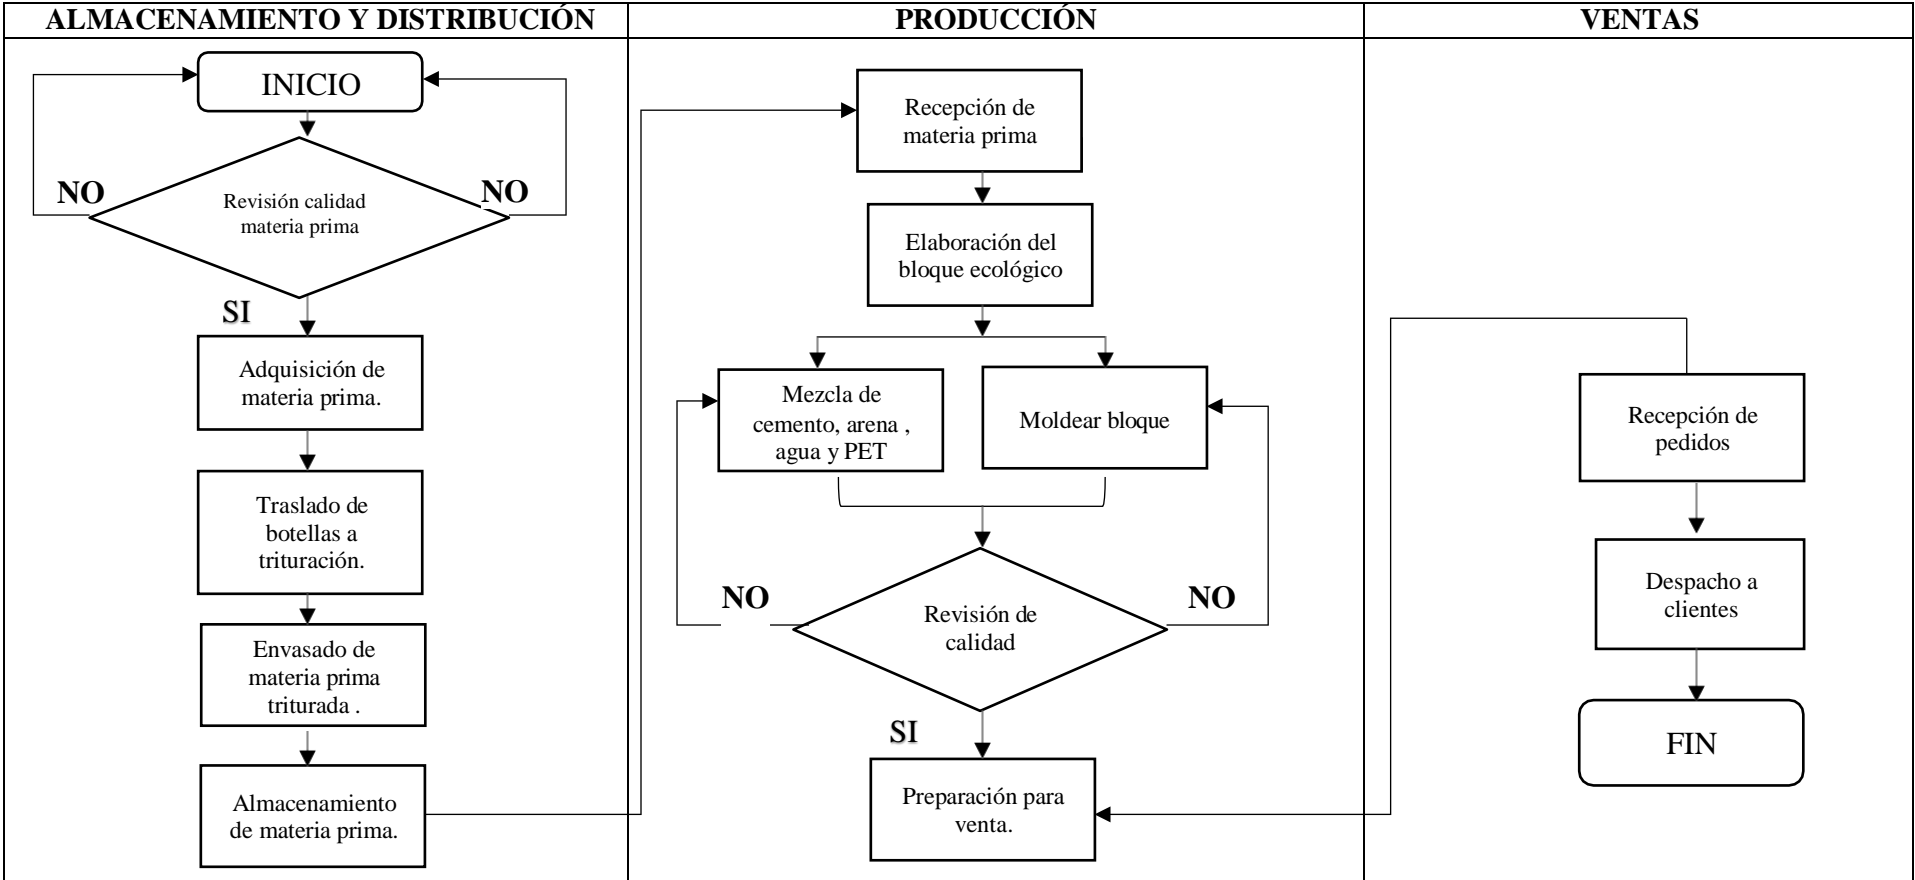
ALMACENAMIENTO Y DISTRIBUCIÓN

INICIO

NO

Revisión calidad materia prima

NO

SI

Adquisición de materia prima.

Traslado de botellas a trituración.

Envasado de materia prima triturada .

Almacenamiento de materia prima.

PRODUCCIÓN

Recepción de materia prima

Elaboración del bloque ecológico

Mezcla de cemento, arena , agua y PET

Moldear bloque

NO

Revisión de calidad

NO

SI

Preparación para venta.

VENTAS

Recepción de pedidos

Despacho a clientes

FIN